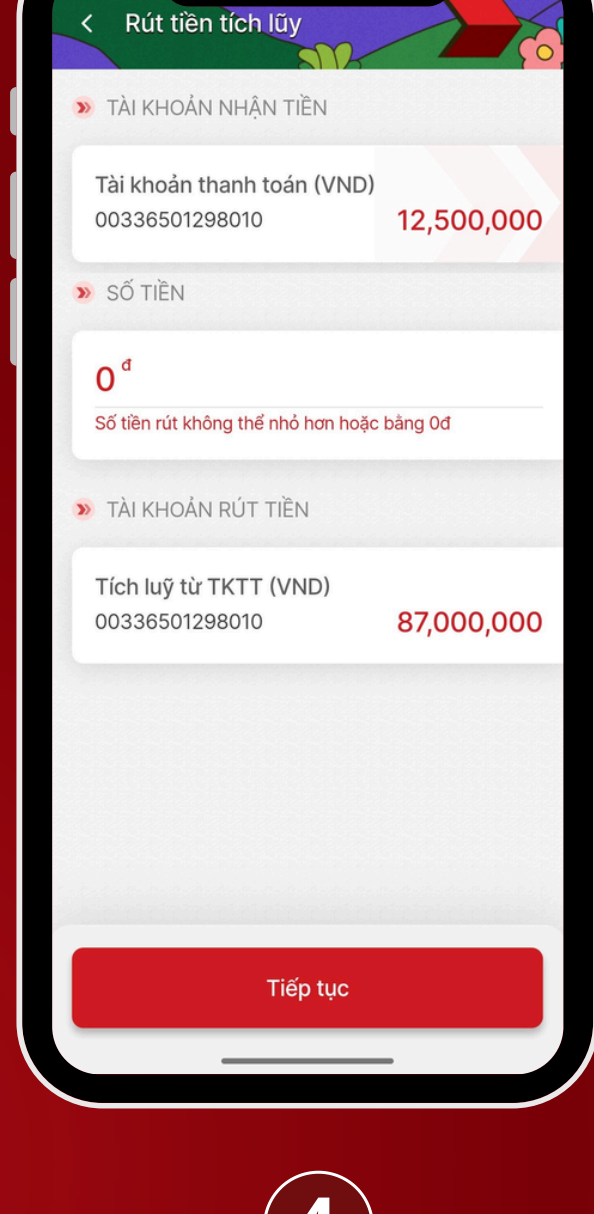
< Rút tiền tích lũy

TÀI KHOẢN NHẬN TIỀN

Tài khoản thanh toán (VND)
00336501298010
12,500,000

SỐ TIỀN

0 đ

Số tiền rút không thể nhỏ hơn hoặc bằng 0đ

TÀI KHOẢN RÚT TIỀN

Tích luỹ từ TKTT (VND)
00336501298010
87,000,000

Tiếp tục

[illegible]